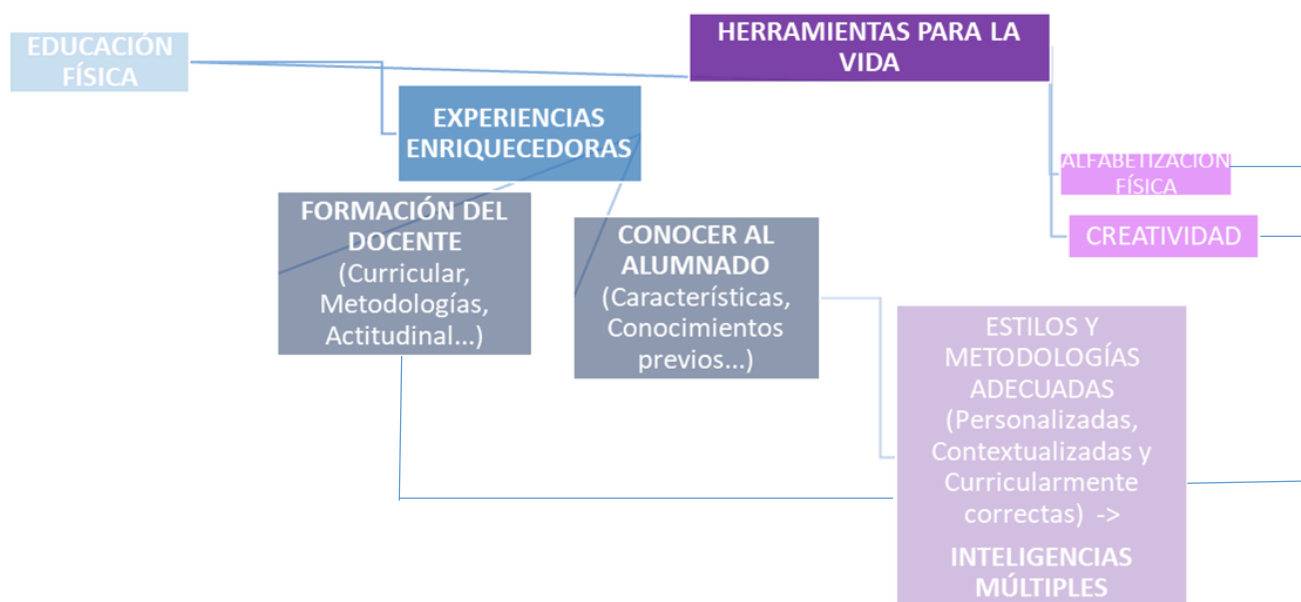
EDUCACIÓN FÍSICA

HERRAMIENTAS PARA LA VIDA

EXPERIENCIAS ENRIQUECEDORAS

ALFABETIZACIÓN FÍSICA

CREATIVIDAD

FORMACIÓN DEL DOCENTE (Curricular, Metodologías, Actitudinal...)

CONOCER AL ALUMNADO (Características, Conocimientos previos...)

ESTILOS Y METODOLOGÍAS ADECUADAS (Personalizadas, Contextualizadas y Curricularmente correctas) ->

INTELIGENCIAS MÚLTIPLES